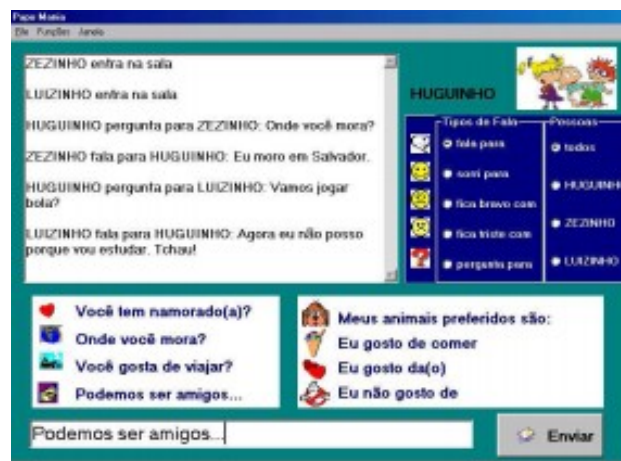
Papo Maluco
File Funções Janela

ZEZINHO entra na sala

LUIZINHO entra na sala

HUGUINHO pergunta para ZEZINHO: Onde você mora?

ZEZINHO fala para HUGUINHO: Eu moro em Salvador.

HUGUINHO pergunta para LUIZINHO: Vamos jogar bola?

LUIZINHO fala para HUGUINHO: Agora eu não posso porque vou estudar. Tchau!

HUGUINHO

Tipos de Fala
fala para
sorri para
fica bravo com
fica triste com
pergunta para

Pessoas
todos
HUGUINHO
ZEZINHO
LUIZINHO

Você tem namorado(a)?
Onde você mora?
Você gosta de viajar?
Podemos ser amigos...

Meus animais preferidos são:
Eu gosto de comer
Eu gosto da(o)
Eu não gosto de

Podemos ser amigos...

Enviar